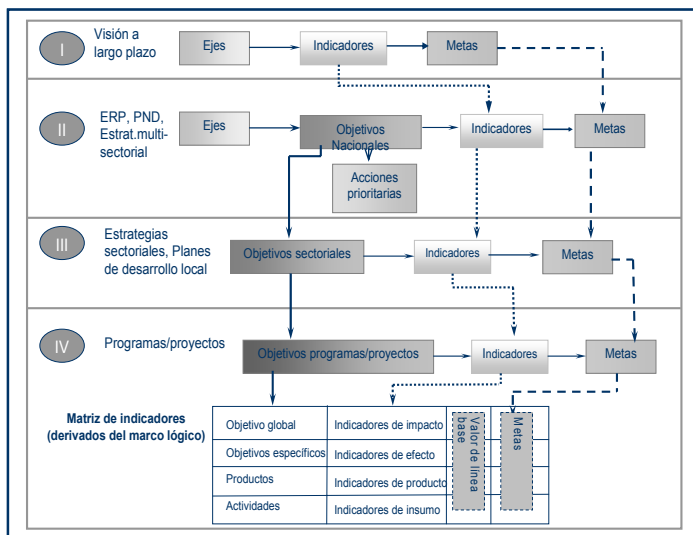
I Visión a largo plazo

Ejes

Indicadores

Metas

II ERP, PND, Estrat.multi-sectorial

Ejes

Objetivos Nacionales

Acciones prioritarias

Indicadores

Metas

III Estrategias sectoriales, Planes de desarrollo local

Objetivos sectoriales

Indicadores

Metas

IV Programas/proyectos

Objetivos programas/proyectos

Indicadores

Metas

Matriz de indicadores (derivados del marco lógico)

| Objetivo global | Indicadores de impacto | Valor de línea base | Metas |
|---|---|---|---|
| Objetivos específicos | Indicadores de efecto | | |
| Productos | Indicadores de producto | | |
| Actividades | Indicadores de insumo | | |